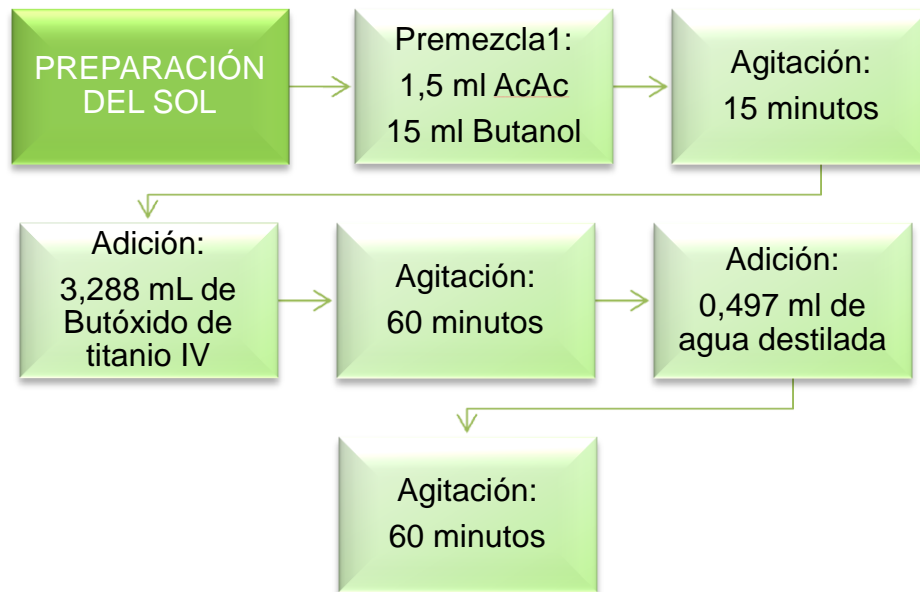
PREPARACIÓN DEL SOL

Premezcla1:
1,5 ml AcAc
15 ml Butanol

Agitación:
15 minutos

Adición:
3,288 mL de Butóxido de titanio IV

Agitación:
60 minutos

Adición:
0,497 ml de agua destilada

Agitación:
60 minutos